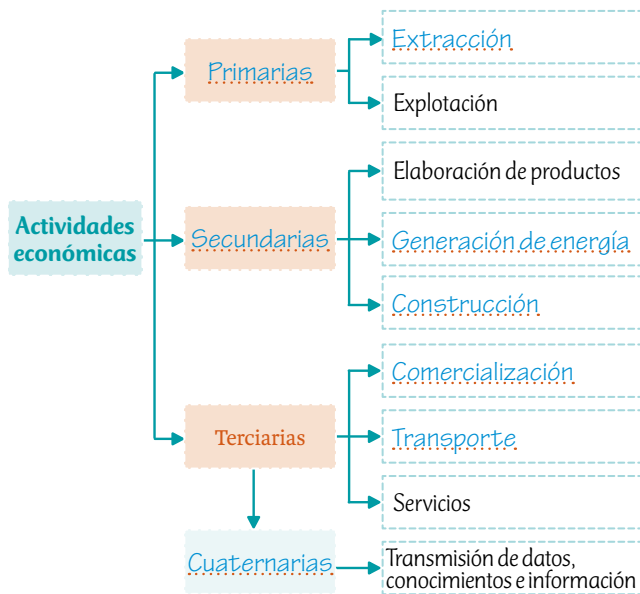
Actividades económicas

Primarias
Extracción
Explotación

Secundarias
Elaboración de productos
Generación de energía
Construcción

Terciarias
Comercialización
Transporte
Servicios

Cuaternarias
Transmisión de datos, conocimientos e información